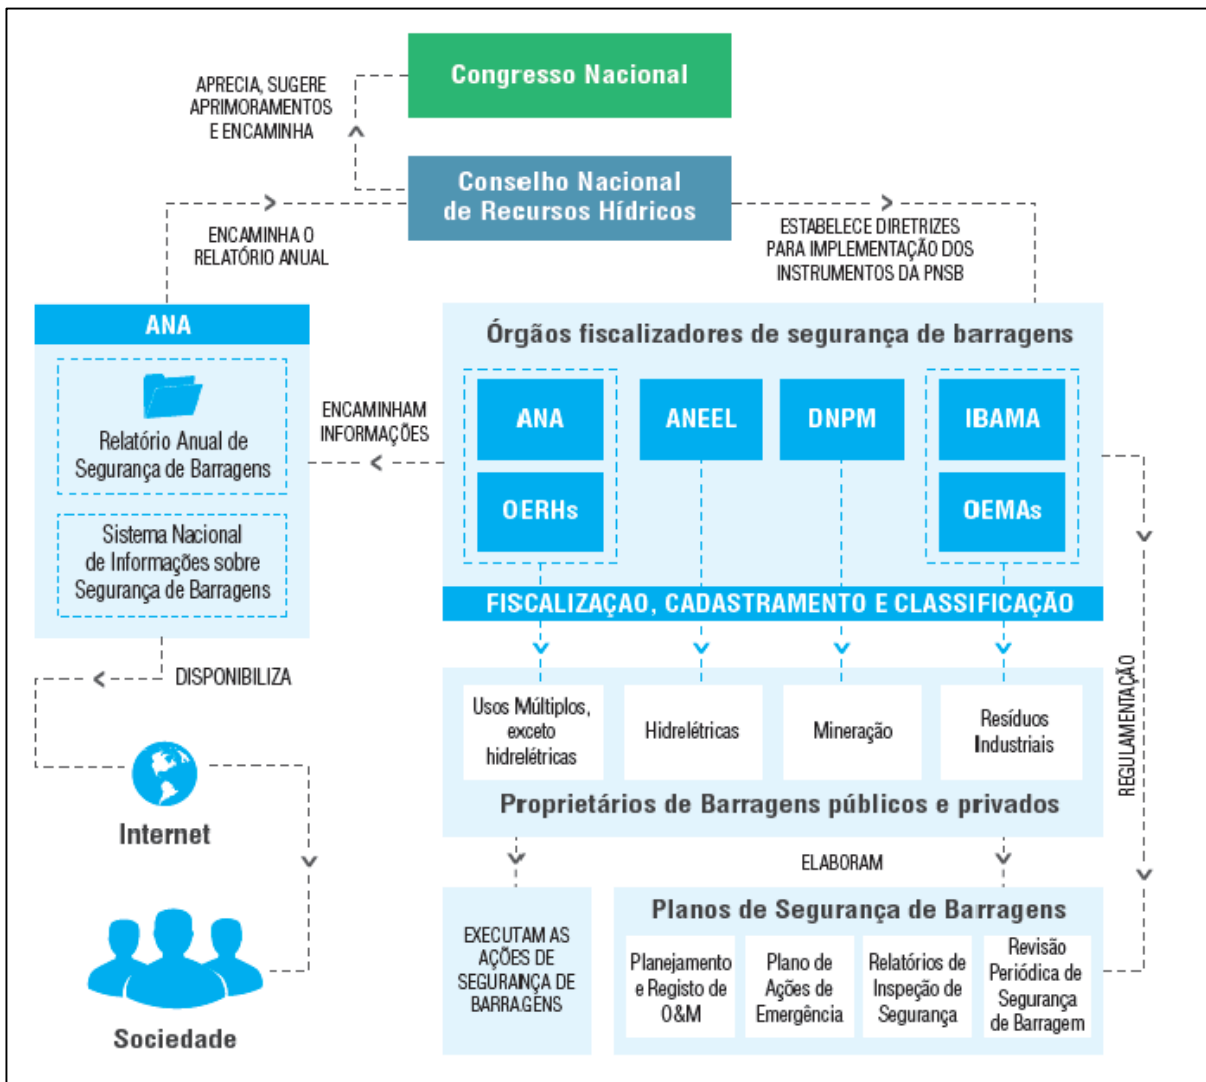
Congresso Nacional

APRECIA, SUGERE APRIMORAMENTOS E ENCAMINHA

Conselho Nacional de Recursos Hídricos

ENCAMINHA O RELATÓRIO ANUAL

ESTABELECE DIRETRIZES PARA IMPLEMENTAÇÃO DOS INSTRUMENTOS DA PNSB

ANA

Relatório Anual de Segurança de Barragens

Sistema Nacional de Informações sobre Segurança de Barragens

ENCAMINHAM INFORMAÇÕES

Órgãos fiscalizadores de segurança de barragens

ANA

OERHs

ANEEL

DNPM

IBAMA

OEMAs

FISCALIZAÇAO, CADASTRAMENTO E CLASSIFICAÇÃO

DISPONIBILIZA

Usos Múltiplos, exceto hidrelétricas

Hidrelétricas

Mineração

Resíduos Industriais

Proprietários de Barragens públicos e privados

REGULAMENTAÇÃO

Internet

ELABORAM

Sociedade

EXECUTAM AS AÇÕES DE SEGURANÇA DE BARRAGENS

Planos de Segurança de Barragens

Planejamento e Registo de O&M

Plano de Ações de Emergência

Relatórios de Inspeção de Segurança

Revisão Periódica de Segurança de Barragem